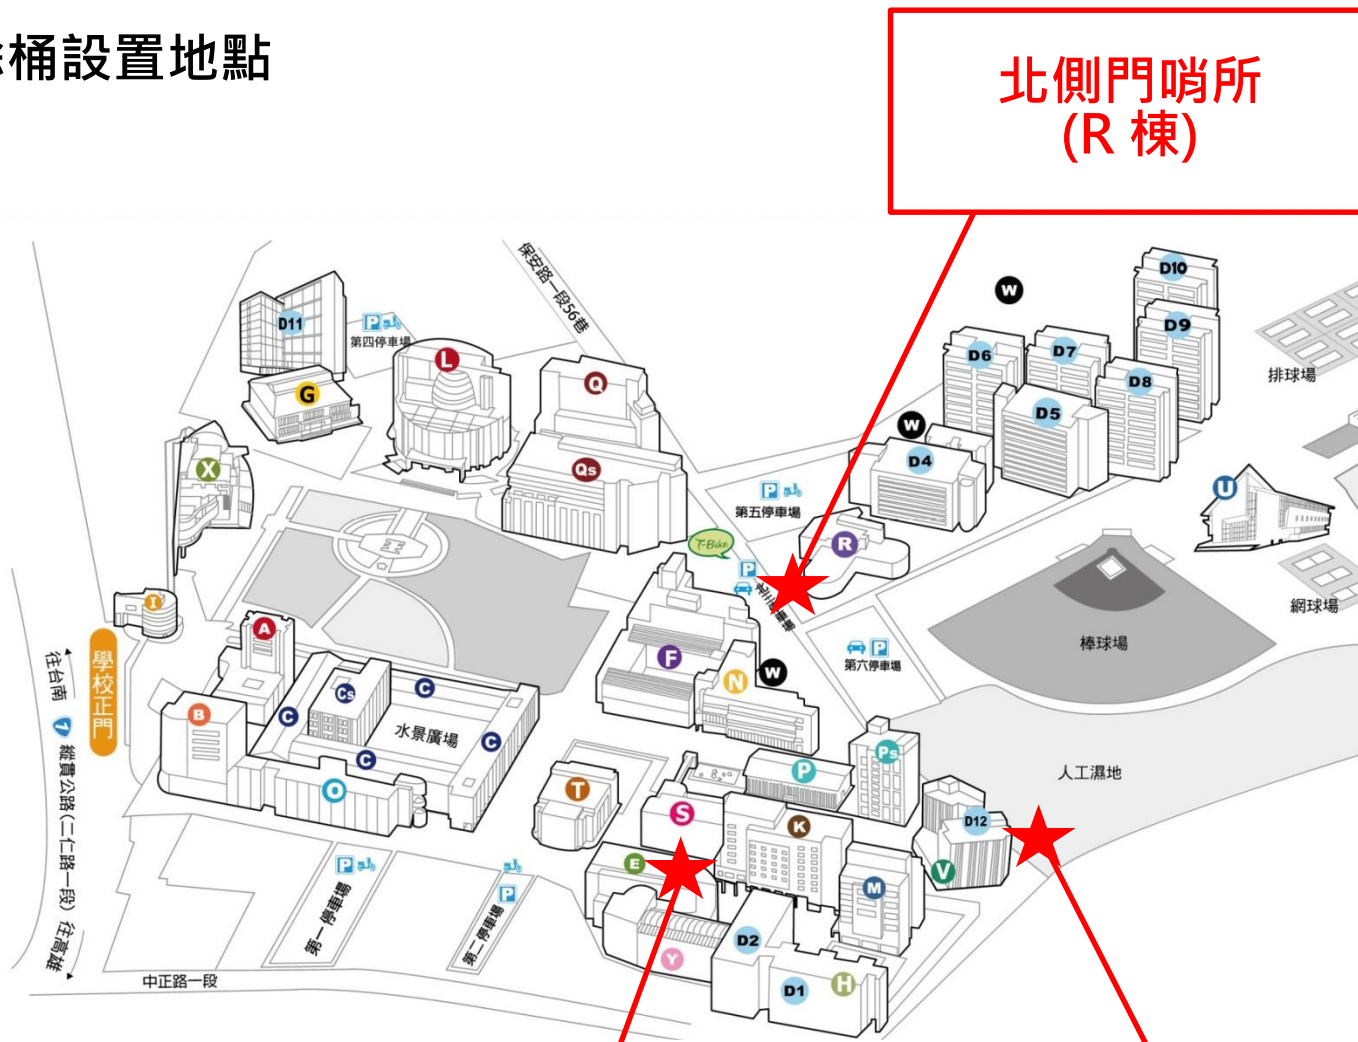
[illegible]桶設置地點

北側門哨所
(R 棟)

保安路一段56巷
D11
第四停車場
L
G
Q
Qs
X
D10
D9
D6
D7
D8
D5
D4
W
W
排球場
U
第五停車場
T-Bike
R
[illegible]車場
第六停車場
棒球場
網球場
學校正門
往台南
縱貫公路(二仁路一段) 往高雄
A
B
C
Cs
C
C
C
O
水景廣場
F
N
W
P
Ps
人工濕地
T
S
K
D12
E
M
V
D2
Y
D1
H
第一停車場
第二停車場
中正路一段